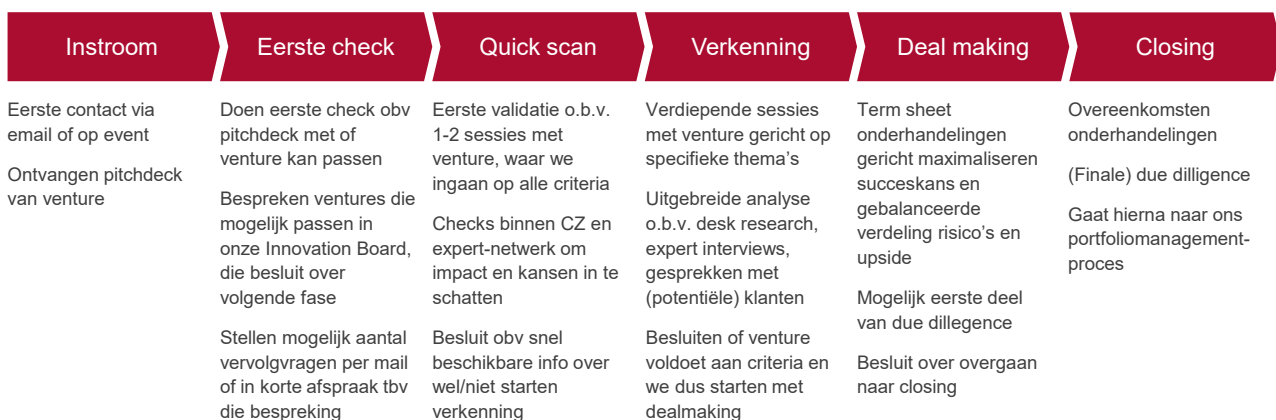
Instroom

Eerste contact via email of op event

Ontvangen pitchdeck van venture

Eerste check

Doen eerste check obv pitchdeck met of venture kan passen

Bespreken ventures die mogelijk passen in onze Innovation Board, die besluit over volgende fase

Stellen mogelijk aantal vervolgvragen per mail of in korte afspraak tbv die bespreking

Quick scan

Eerste validatie o.b.v. 1-2 sessies met venture, waar we ingaan op alle criteria

Checks binnen CZ en expert-netwerk om impact en kansen in te schatten

Besluit obv snel beschikbare info over wel/niet starten verkenning

Verkenning

Verdiepende sessies met venture gericht op specifieke thema's

Uitgebreide analyse o.b.v. desk research, expert interviews, gesprekken met (potentiële) klanten

Besluiten of venture voldoet aan criteria en we dus starten met dealmaking

Deal making

Term sheet onderhandelingen gericht maximaliseren succeskans en gebalanceerde verdeling risico's en upside

Mogelijk eerste deel van due dillegence

Besluit over overgaan naar closing

Closing

Overeenkomsten onderhandelingen

(Finale) due dilligence

Gaat hierna naar ons portfoliomanagementproces